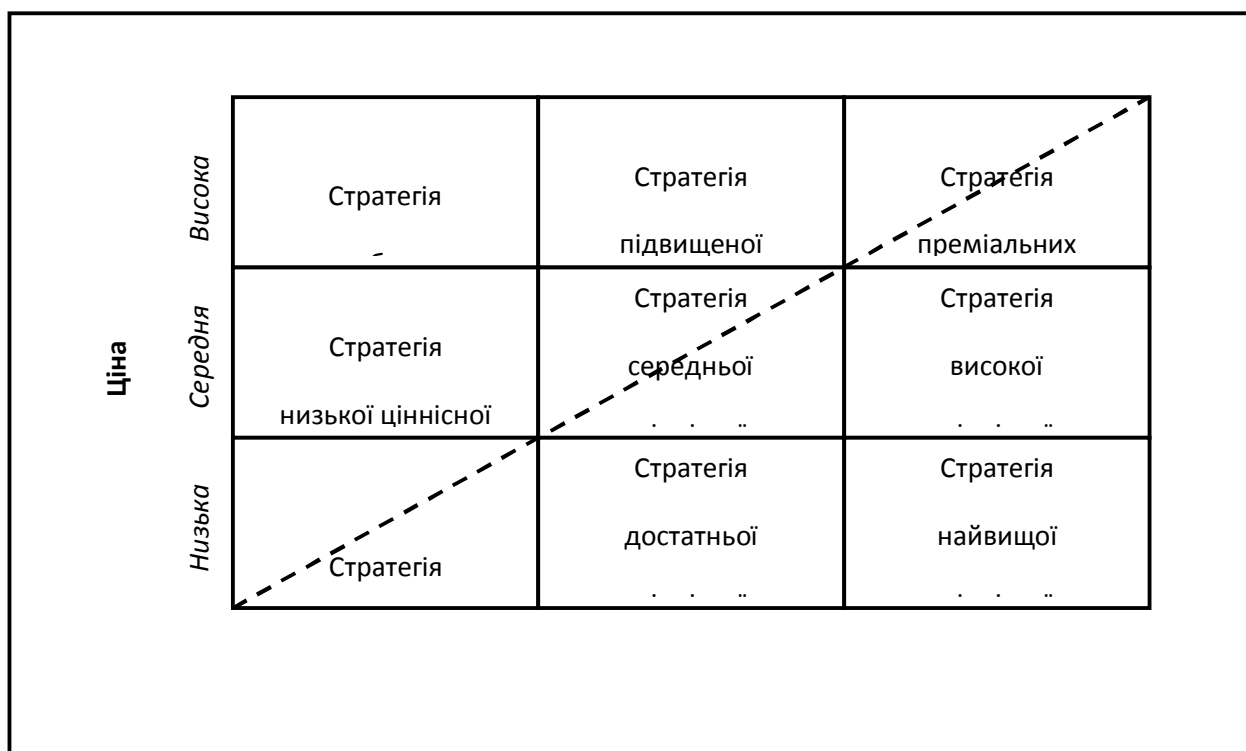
Ціна

| | | | |
|---|---|---|---|
| Висока | Стратегія | Стратегія підвищеної | Стратегія преміальних |
| Середня | Стратегія низької ціннісної | Стратегія середньої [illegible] | Стратегія високої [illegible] |
| Низька | Стратегія | Стратегія достатньої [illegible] | Стратегія найвищої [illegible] |